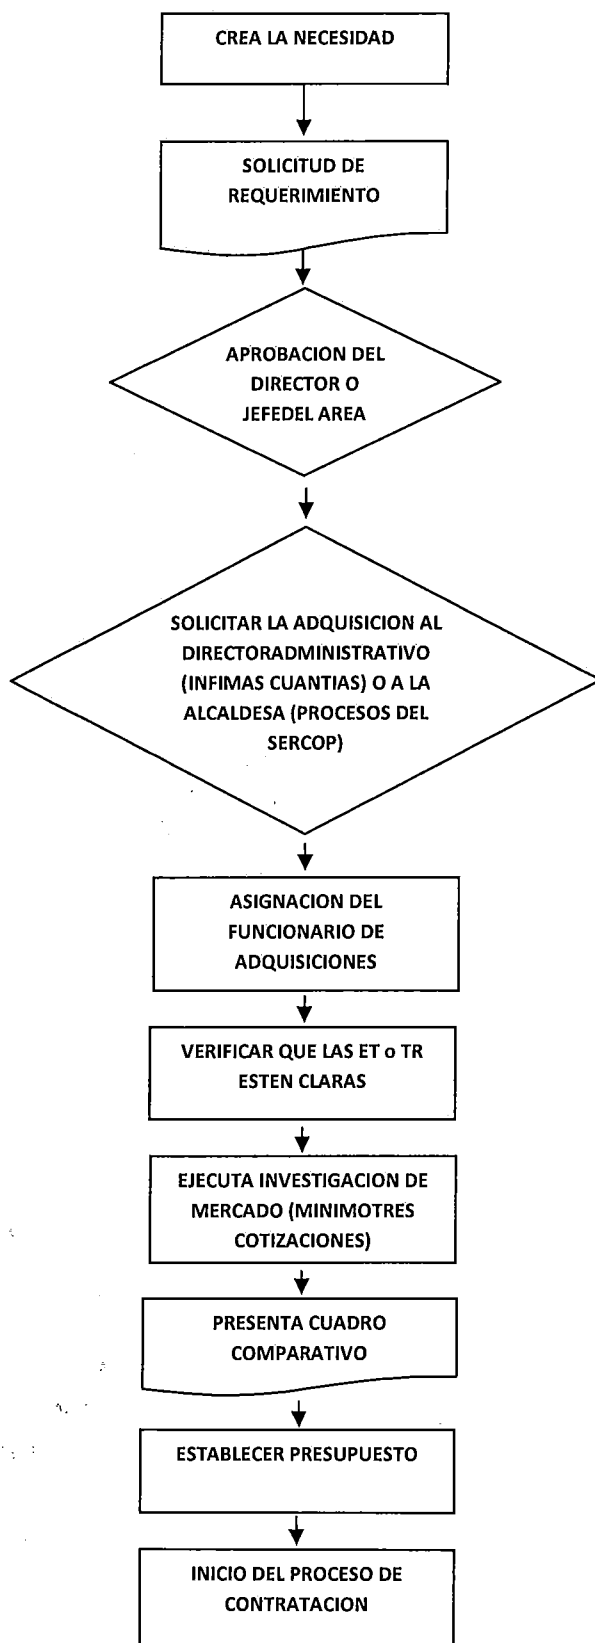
CREA LA NECESIDAD

SOLICITUD DE REQUERIMIENTO

APROBACION DEL DIRECTOR O JEFEDEL AREA

SOLICITAR LA ADQUISICION AL DIRECTORADMINISTRATIVO (INFIMAS CUANTIAS) O A LA ALCALDESA (PROCESOS DEL SERCOP)

ASIGNACION DEL FUNCIONARIO DE ADQUISICIONES

VERIFICAR QUE LAS ET o TR ESTEN CLARAS

EJECUTA INVESTIGACION DE MERCADO (MINIMOTRES COTIZACIONES)

PRESENTA CUADRO COMPARATIVO

ESTABLECER PRESUPUESTO

INICIO DEL PROCESO DE CONTRATACION